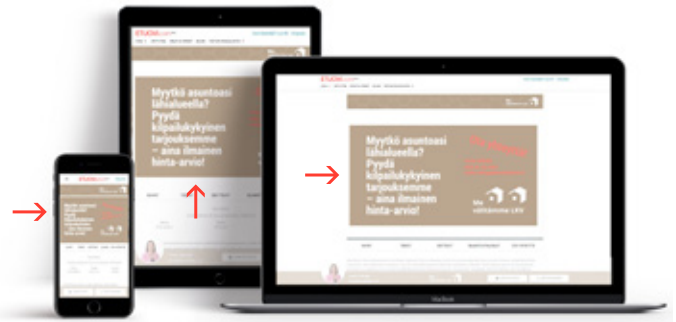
Myytkö asuntoasi lähialueella? Pyydä kilpailukykyinen tarjouksemme – aina ilmainen hinta-arvio!

Myytkö asuntoasi lähialueella? Pyydä kilpailukykyinen tarjouksemme – aina ilmainen hinta-arvio!

Me välitämme LKV

MacBook